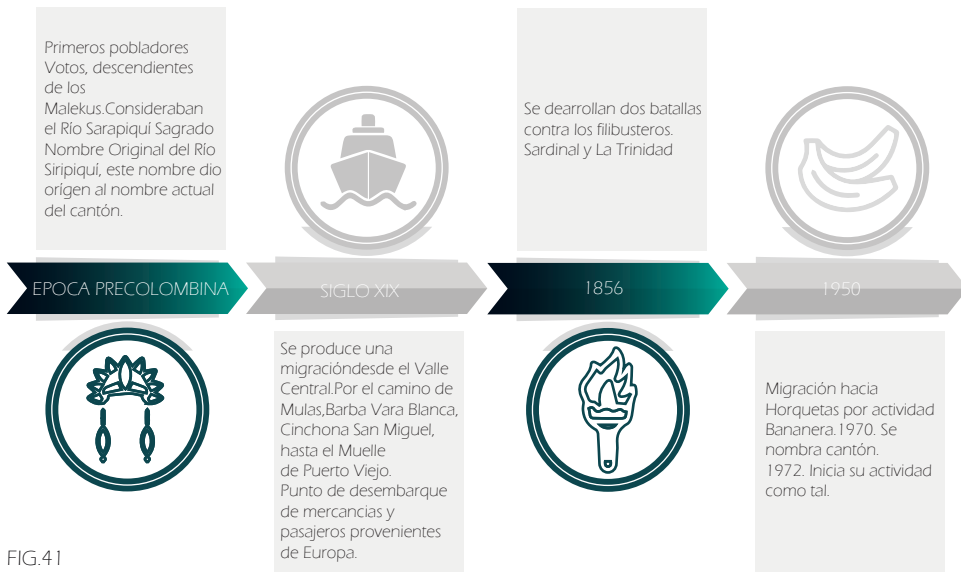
Primeros pobladores Votos, descendientes de los Malekus.Consideraban el Río Sarapiquí Sagrado Nombre Original del Río Siripiquí, este nombre dio origen al nombre actual del cantón.

EPOCA PRECOLOMBINA

SIGLO XIX

Se produce una migracióndesde el Valle Central.Por el camino de Mulas,Barba Vara Blanca, Cinchona San Miguel, hasta el Muelle de Puerto Viejo. Punto de desembarque de mercancias y pasajeros provenientes de Europa.

Se dearrollan dos batallas contra los filibusteros. Sardinal y La Trinidad

1856

1950

Migración hacia Horquetas por actividad Bananera.1970. Se nombra cantón. 1972. Inicia su actividad como tal.

FIG.41